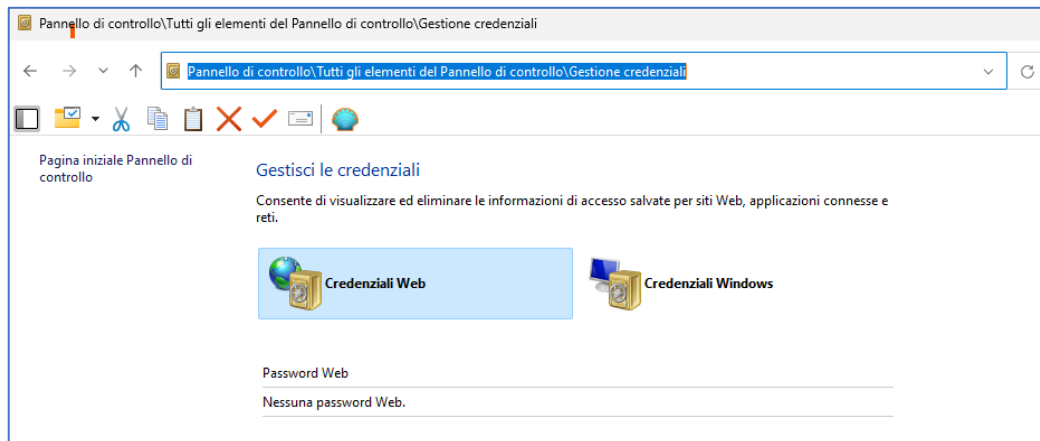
Pannello di controllo\Tutti gli elementi del Pannello di controllo\Gestione credenziali

Pannello di controllo\Tutti gli elementi del Pannello di controllo\Gestione credenziali

Pagina iniziale Pannello di controllo

Gestisci le credenziali

Consente di visualizzare ed eliminare le informazioni di accesso salvate per siti Web, applicazioni connesse e reti.

Credenziali Web

Credenziali Windows

Password Web

Nessuna password Web.